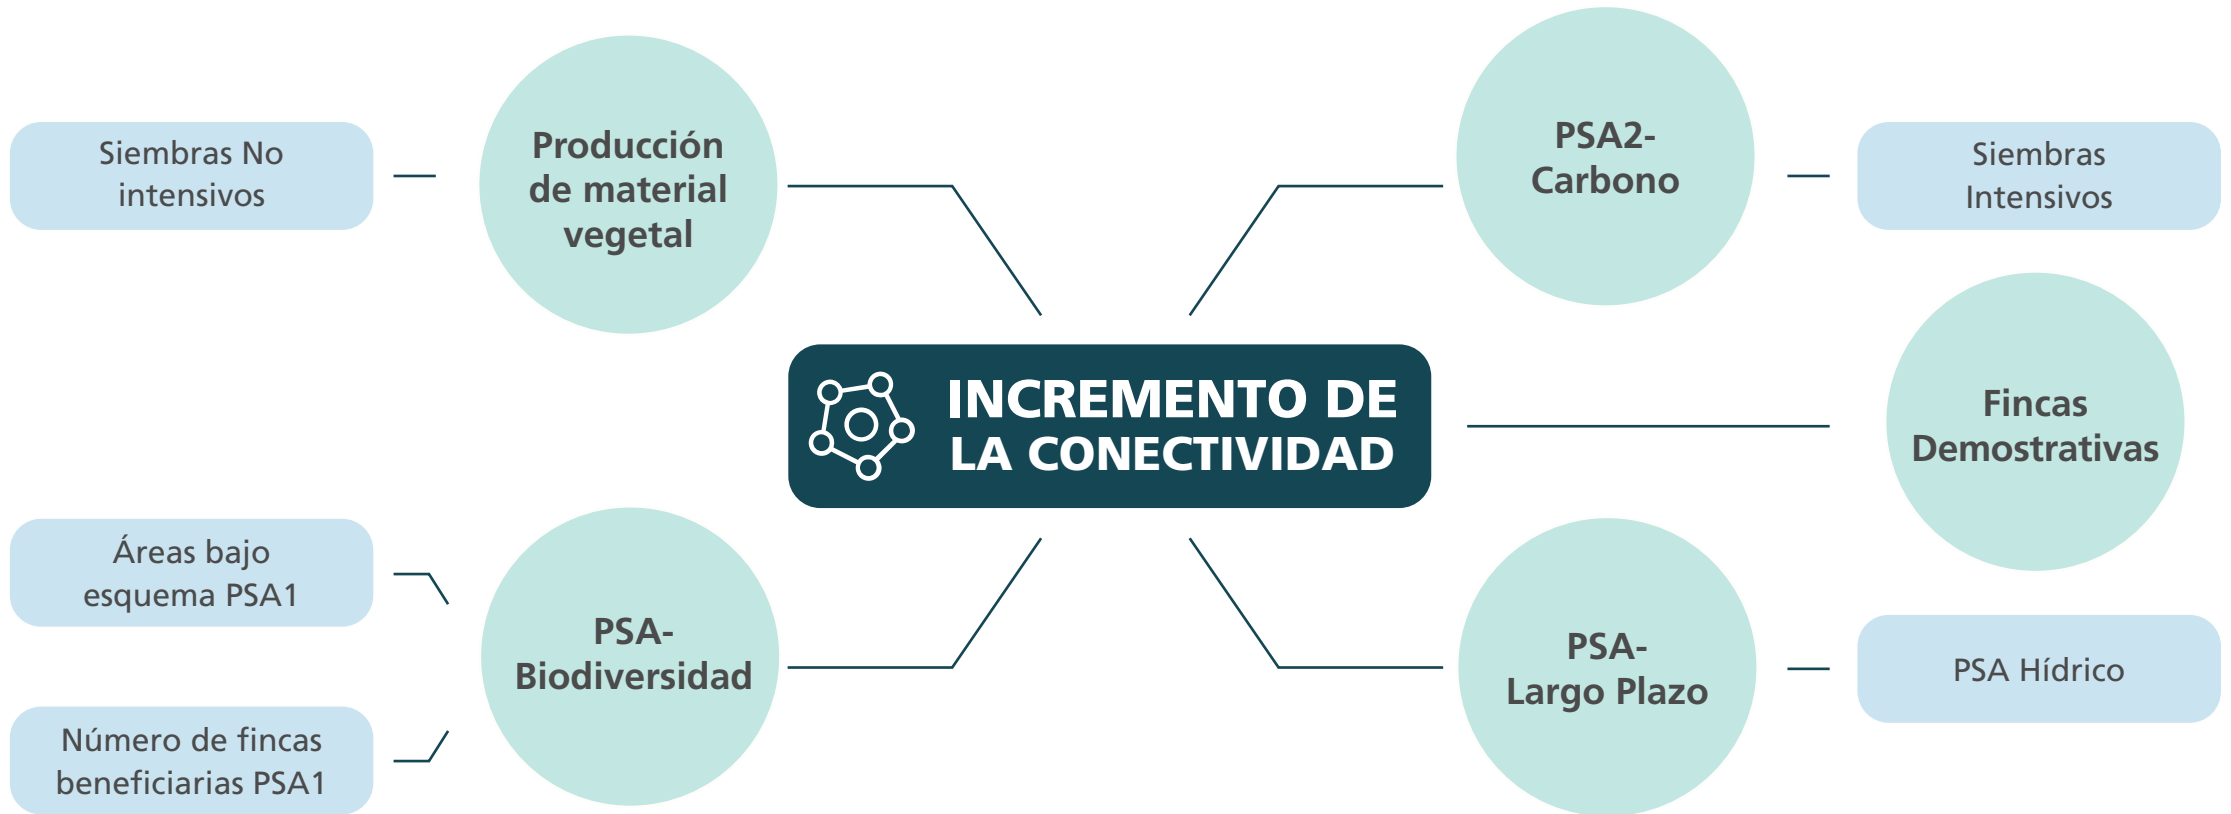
Siembras No intensivos

Producción de material vegetal

PSA2- Carbono

Siembras Intensivos

INCREMENTO DE LA CONECTIVIDAD

Fincas Demostrativas

Áreas bajo esquema PSA1

Número de fincas beneficiarias PSA1

PSA- Biodiversidad

PSA- Largo Plazo

PSA Hídrico